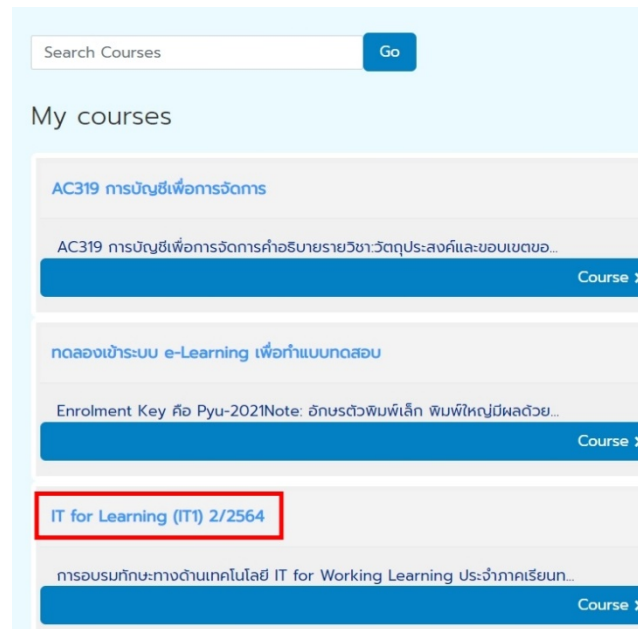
Search Courses

Go

My courses

AC319 การบัญชีเพื่อการจัดการ

AC319 การบัญชีเพื่อการจัดการคำอธิบายรายวิชา:วัตถุประสงค์และขอบเขตขอ...

Course

ทดลองเข้าระบบ e-Learning เพื่อทำแบบทดสอบ

Enrolment Key คือ Pyu-2021Note: อักษรตัวพิมพ์เล็ก พิมพ์ใหญ่มีผลด้วย...

Course

IT for Learning (IT1) 2/2564

การอบรมทักษะทางด้านเทคโนโลยี IT for Working Learning ประจำภาคเรียนท...

Course